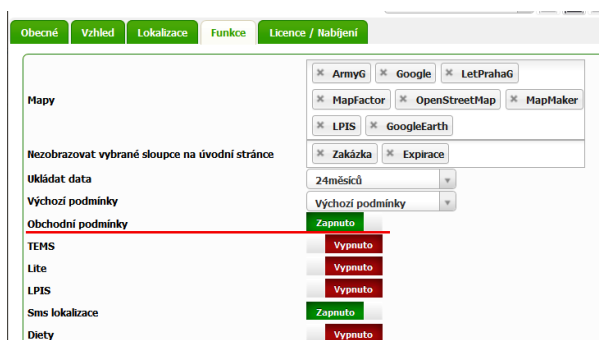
Obecné Vzhled Lokalizace Funkce Licence / Nabíjení

Mapy
× ArmyG × Google × LetPrahaG
× MapFactor × OpenStreetMap × MapMaker
× LPIS × GoogleEarth

Nezobrazovat vybrané sloupce na úvodní stránce
× Zakázka × Expirace

Ukládat data
24měsíců

Výchozí podmínky
Výchozí podmínky

Obchodní podmínky
Zapnuto

TEMS
Vypnuto

Lite
Vypnuto

LPIS
Vypnuto

Sms lokalizace
Zapnuto

Diety
Vypnuto